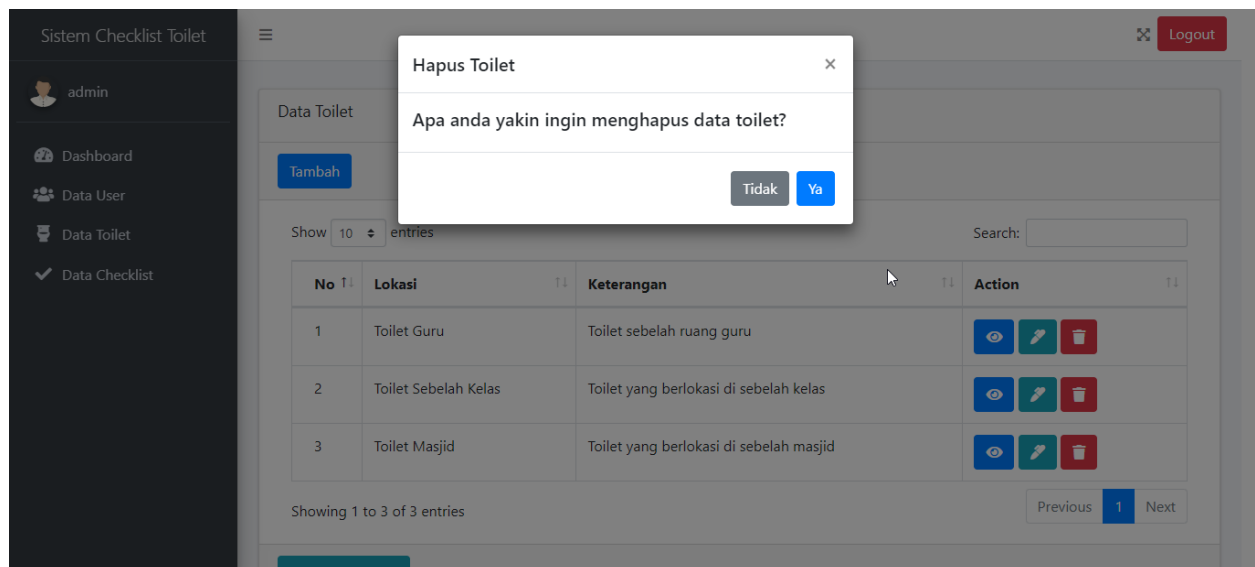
Sistem Checklist Toilet

admin

Dashboard
Data User
Data Toilet
Data Checklist

≡

Logout

Data Toilet

Tambah

Hapus Toilet ×

Apa anda yakin ingin menghapus data toilet?

Tidak Ya

Show 10 entries

Search:

| No | Lokasi | Keterangan | Action |
|---|---|---|---|
| 1 | Toilet Guru | Toilet sebelah ruang guru | |
| 2 | Toilet Sebelah Kelas | Toilet yang berlokasi di sebelah kelas | |
| 3 | Toilet Masjid | Toilet yang berlokasi di sebelah masjid | |

Showing 1 to 3 of 3 entries

Previous 1 Next